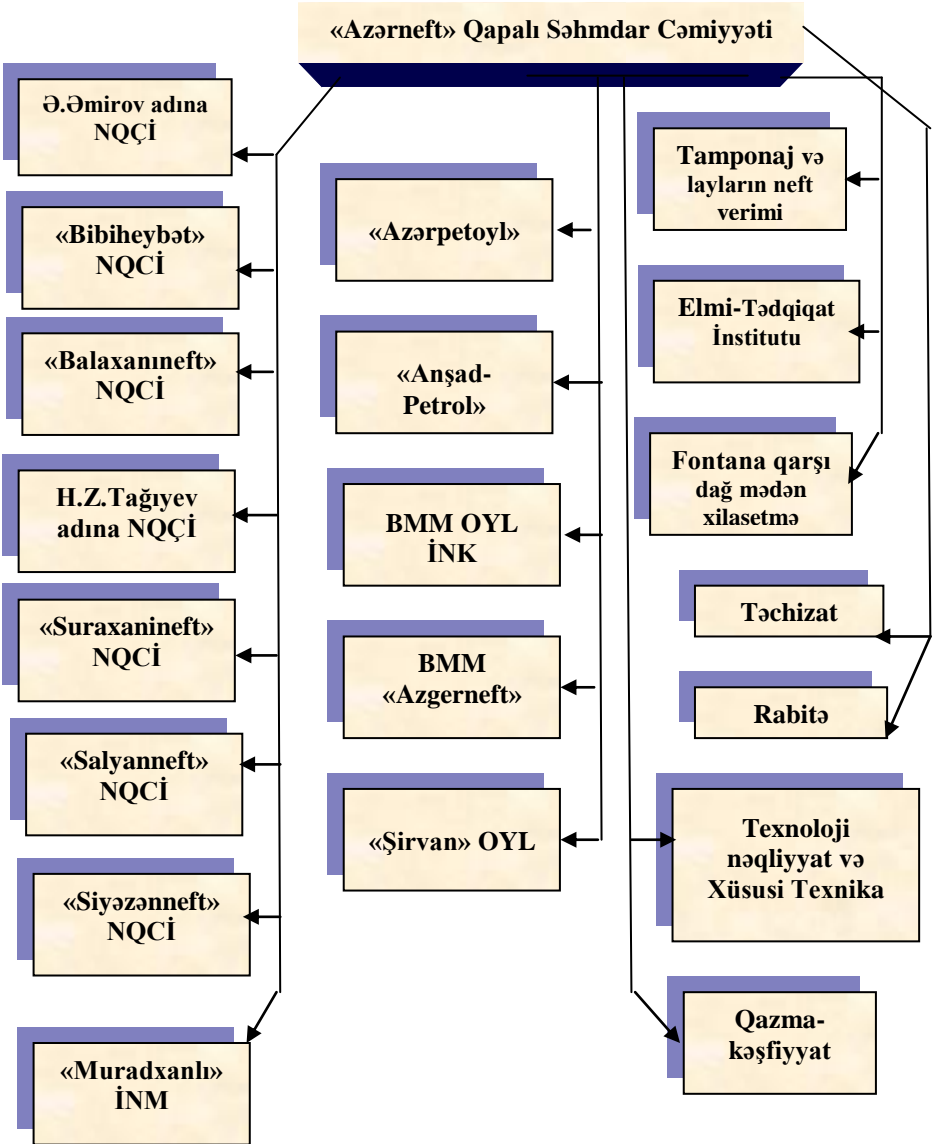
«Azərneft» Qapalı Səhmdar Cəmiyyəti

Ə.Əmirov adına NQÇİ

«Bibiheybət» NQÇİ

«Balaxanıneft» NQÇİ

H.Z.Tağıyev adına NQÇİ

«Suraxanineft» NQÇİ

«Salyanneft» NQÇİ

«Siyəzənneft» NQÇİ

«Muradxanlı» İNM

«Azərpetoyl»

«Anşad-Petrol»

BMM OYL İNK

BMM «Azgerneft»

«Şirvan» OYL

Tamponaj və layların neft verimi

Elmi-Tədqiqat İnstitutu

Fontana qarşı dağ mədən xilasetmə

Təchizat

Rabitə

Texnoloji nəqliyyat və Xüsusi Texnika

Qazma-kəşfiyyat